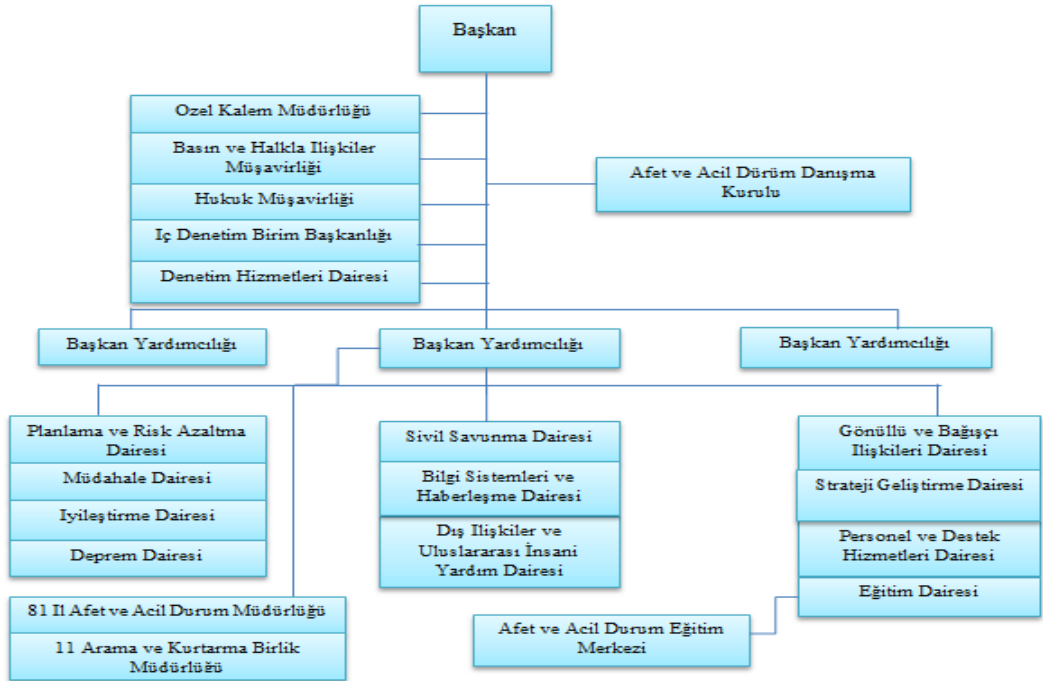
Başkan

Ozel Kalem Müdürlüğü

Basın ve Halkla Ilişkiler Müşavirliği

Hukuk Müşavirliği

Iç Denetim Birim Başkanlığı

Denetim Hizmetleri Dairesi

Afet ve Acil Dürüm Danışma Kurulu

Başkan Yardımcılığı

Başkan Yardımcılığı

Başkan Yardımcılığı

Planlama ve Risk Azaltma Dairesi

Müdahale Dairesi

Iyileştirme Dairesi

Deprem Dairesi

Sivil Savunma Dairesi

Bilgi Sistemleri ve Haberleşme Dairesi

Dış Ilişkiler ve Uluslararası İnsani Yardım Dairesi

Gönüllü ve Bağışçı Ilişkileri Dairesi

Strateji Geliştirme Dairesi

Personel ve Destek Hizmetleri Dairesi

Eğitim Dairesi

81 Il Afet ve Acil Durum Müdürlüğü

11 Arama ve Kurtarma Birlik Müdürlüğü

Afet ve Acil Durum Eğitim Merkezi